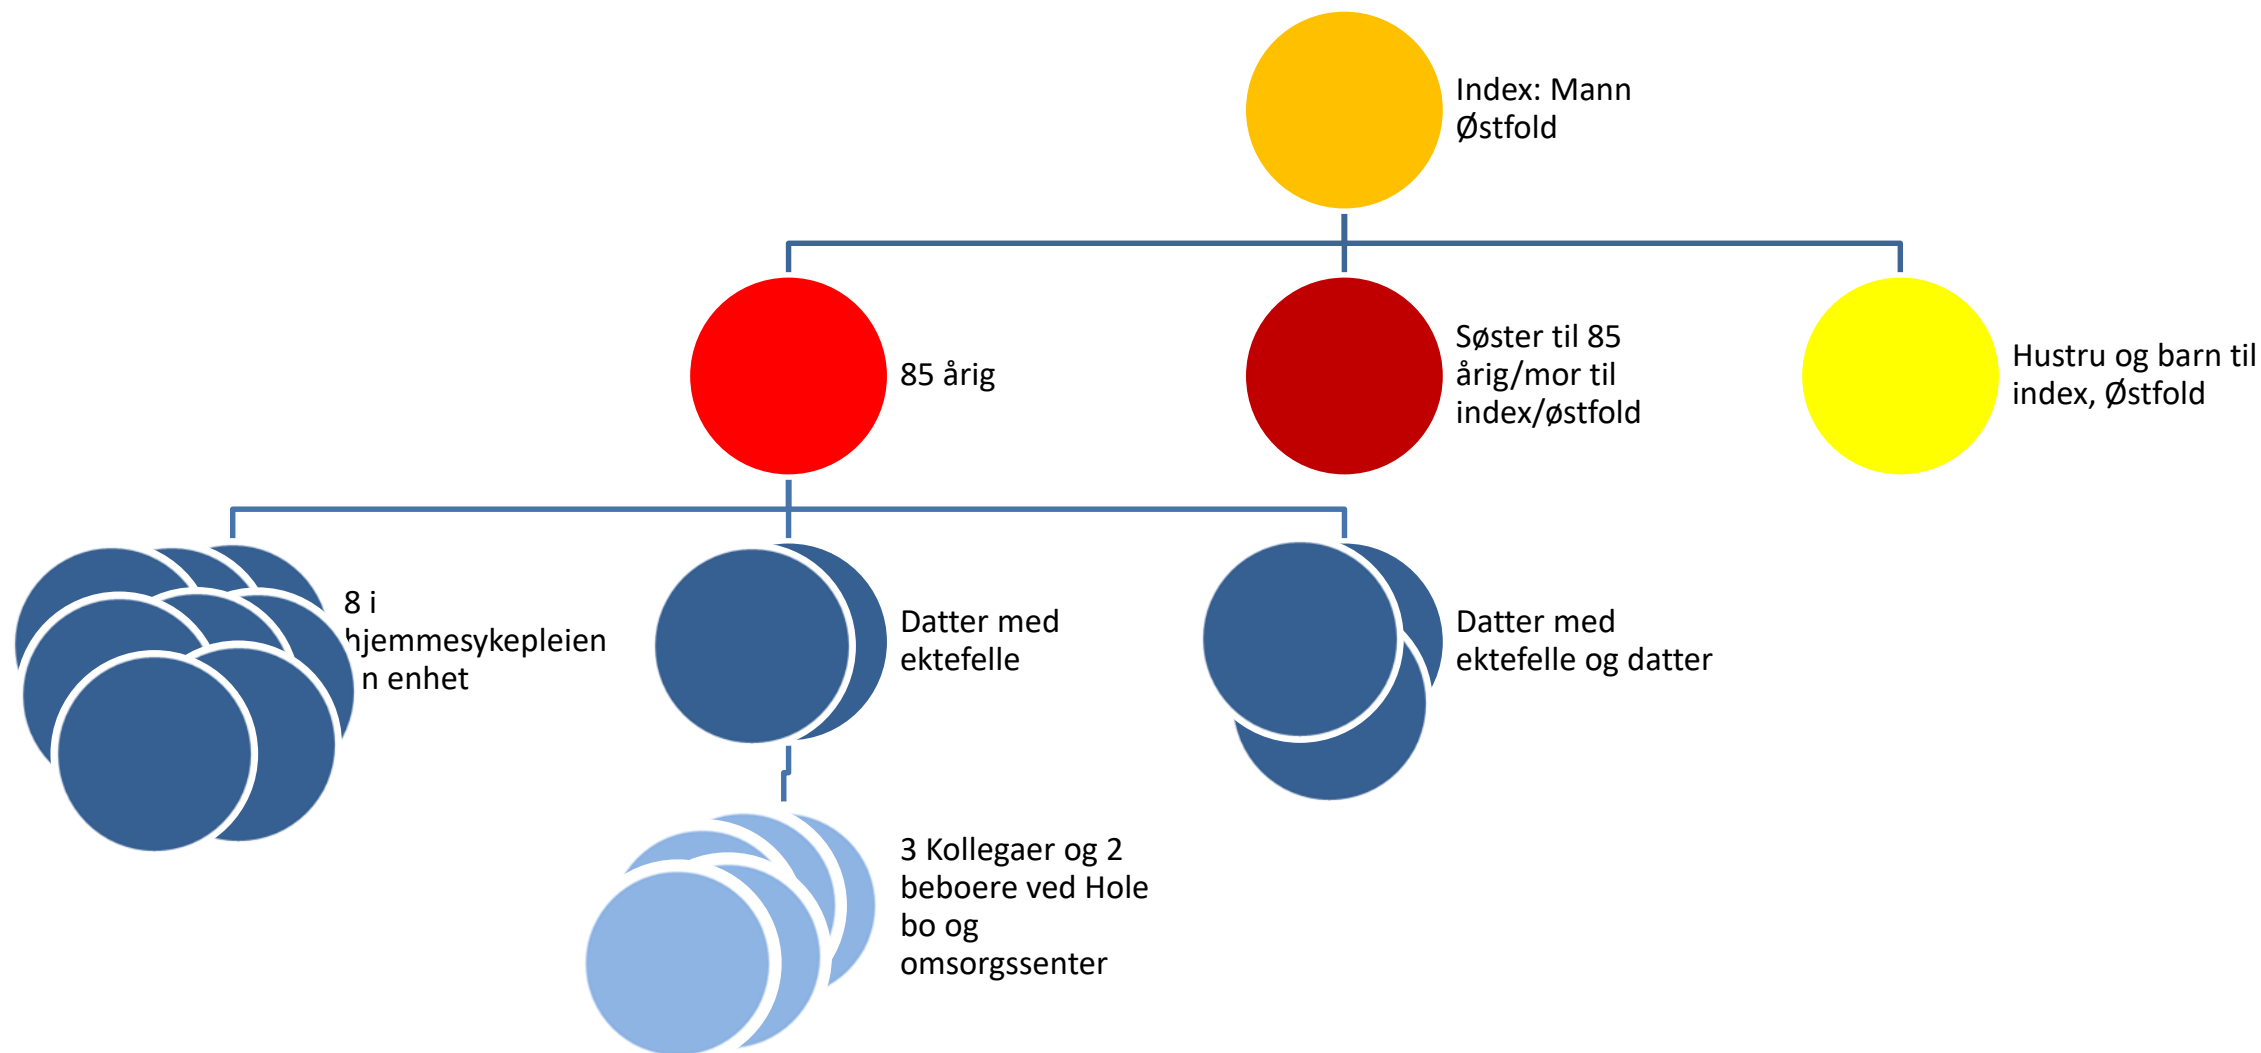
Index: Mann Østfold

85 årig

Søster til 85 årig/mor til index/østfold

Hustru og barn til index, Østfold

8 i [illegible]hjemmesykepleien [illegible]n enhet

Datter med ektefelle

Datter med ektefelle og datter

3 Kollegaer og 2 beboere ved Hole bo og omsorgssenter